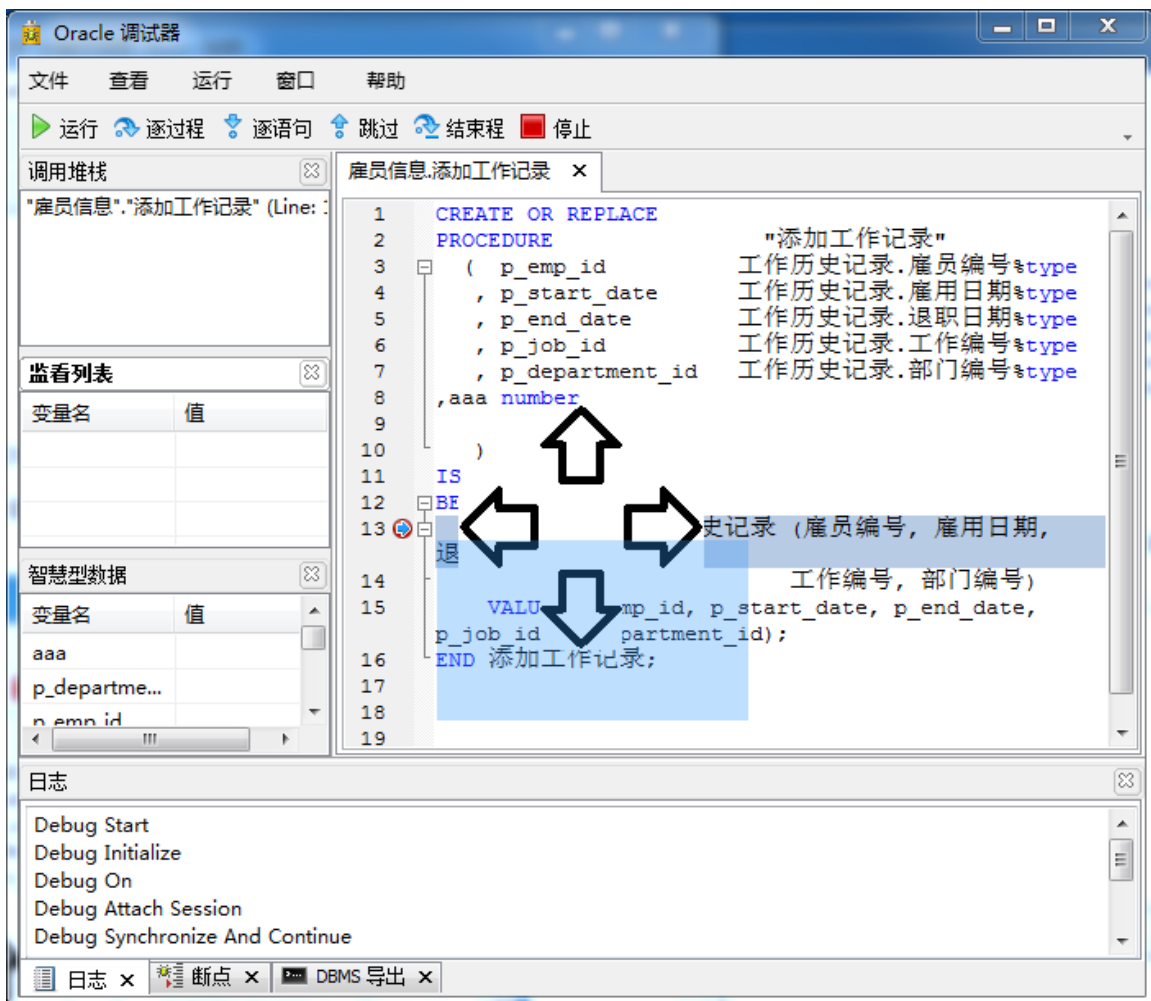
Oracle 调试器

文件 查看 运行 窗口 帮助

运行 逐过程 逐语句 跳过 结束程 停止

调用堆栈

"雇员信息"."添加工作记录" (Line: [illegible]

监看列表

| 变量名 | 值 |
|---|---|

智慧型数据

| 变量名 | 值 |
|---|---|
| aaa | |
| p_departme... | |
| p_emp_id | |

雇员信息.添加工作记录 ×

1 CREATE OR REPLACE
2 PROCEDURE "添加工作记录"
3 ( p_emp_id 工作历史记录.雇员编号%type
4 , p_start_date 工作历史记录.雇用日期%type
5 , p_end_date 工作历史记录.退职日期%type
6 , p_job_id 工作历史记录.工作编号%type
7 , p_department_id 工作历史记录.部门编号%type
8 ,aaa number
9
10 )
11 IS
12 BE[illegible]
13 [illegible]史记录 (雇员编号, 雇用日期, 退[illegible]
14 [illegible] 工作编号, 部门编号)
15 VALU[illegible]mp_id, p_start_date, p_end_date, p_job_id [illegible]partment_id);
16 END 添加工作记录;
17
18
19

日志

Debug Start
Debug Initialize
Debug On
Debug Attach Session
Debug Synchronize And Continue

日志 × 断点 × DBMS 导出 ×